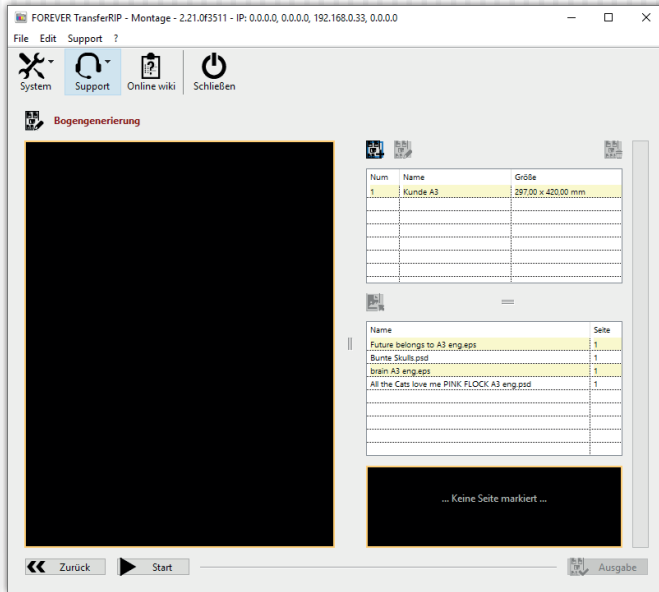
FOREVER TransferRIP - Montage - 2.21.0f3511 - IP: 0.0.0.0, 0.0.0.0, 192.168.0.33, 0.0.0.0

File Edit Support ?

System Support Online wiki Schließen

Bogengenerierung

| Num | Name | Größe |
|---|---|---|
| 1 | Kunde A3 | 297,00 x 420,00 mm |

| Name | Seite |
|---|---|
| Future belongs to A3 eng.eps | 1 |
| Bunte Skulls.psd | 1 |
| brain A3 eng.eps | 1 |
| All the Cats love me PINK FLOCK A3 eng.psd | 1 |

... Keine Seite markiert ...

Zurück Start Ausgabe